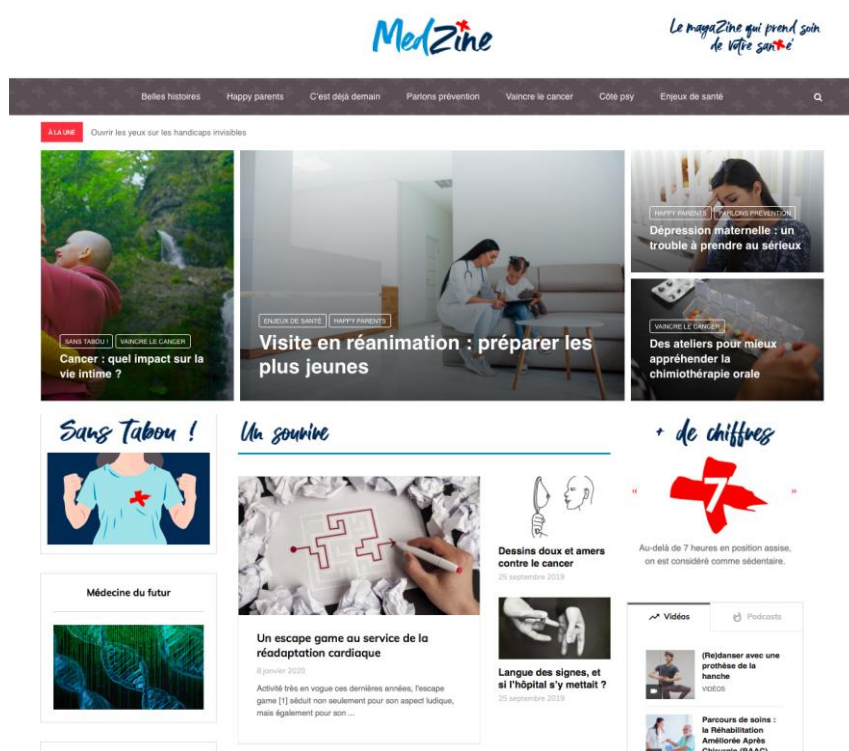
MedZine

Le magaZine qui prend soin de votre santé

Belles histoires Happy parents C'est déjà demain Parlons prévention Vaincre le cancer Côté psy Enjeux de santé

À LA UNE Ouvrir les yeux sur les handicaps invisibles

SANS TABOU ! VAINCRE LE CANCER
Cancer : quel impact sur la vie intime ?

ENJEUX DE SANTÉ HAPPY PARENTS
Visite en réanimation : préparer les plus jeunes

HAPPY PARENTS PARLONS PRÉVENTION
Dépression maternelle : un trouble à prendre au sérieux

VAINCRE LE CANCER
Des ateliers pour mieux appréhender la chimiothérapie orale

Sans Tabou !

Un sourire

+ de chiffres

« 7 »

Au-delà de 7 heures en position assise, on est considéré comme sédentaire.

Médecine du futur

Un escape game au service de la réadaptation cardiaque
8 janvier 2020
Activité très en vogue ces dernières années, l'escape game [1] séduit non seulement pour son aspect ludique, mais également pour son ...

Dessins doux et amers contre le cancer
25 septembre 2019

Langue des signes, et si l'hôpital s'y mettait ?
25 septembre 2019

Vidéos Podcasts

(Re)danser avec une prothèse de la hanche
VIDÉOS

Parcours de soins : la Réhabilitation Améliorée Après Chirurgie (RAAC)